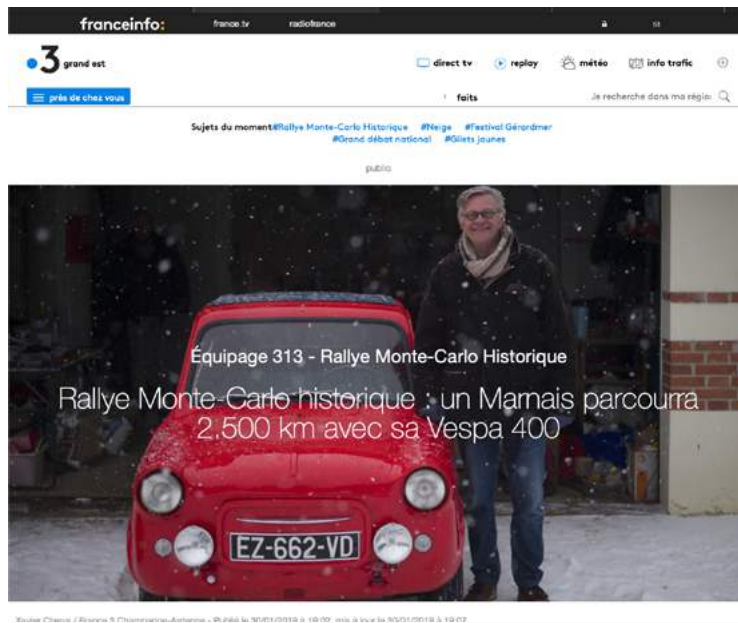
franceinfo: france.tv radiofrance

3 grand est

direct tv replay météo info trafic

près de chez vous

faits

Je recherche dans ma régio

Sujets du moment #Rallye Monte-Carlo Historique #Neige #Festival Gérardmer #Grand débat national #Gilets jaunes

public

Équipage 313 - Rallye Monte-Carlo Historique

Rallye Monte-Carlo historique : un Marnais parcourra 2.500 km avec sa Vespa 400

EZ-662-VD

Xavier Chenu / France 3 Champagne-Ardenne · Publié le 30/01/2019 à 19:07, mis à jour le 30/01/2019 à 19:07